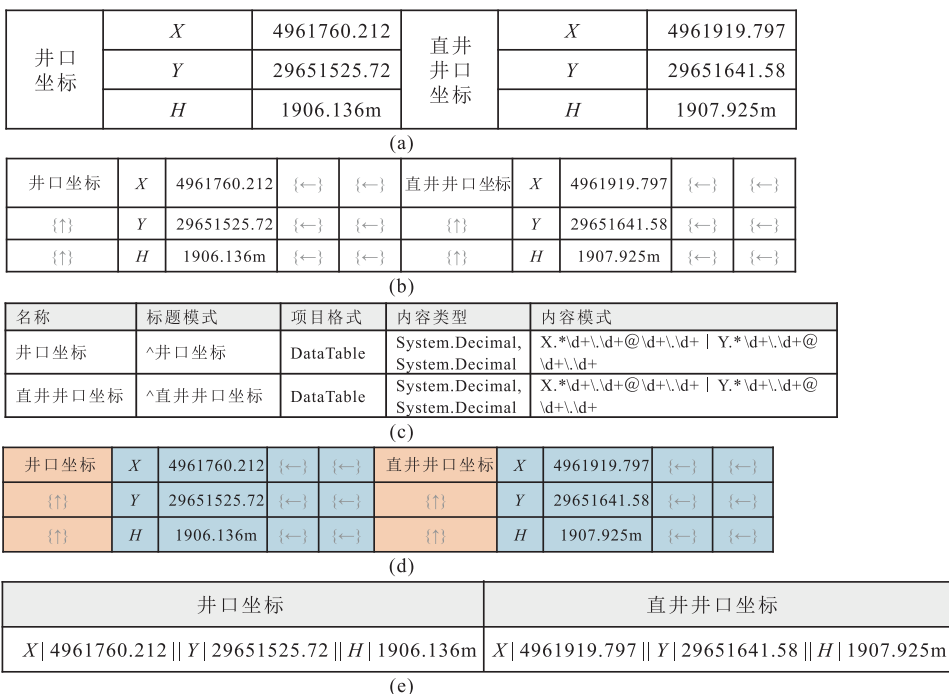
| 井口坐标 | $X$ | 4961760.212 | 直井井口坐标 | $X$ | 4961919.797 |
|---|---|---|---|---|---|
| | $Y$ | 29651525.72 | | $Y$ | 29651641.58 |
| | $H$ | 1906.136m | | $H$ | 1907.925m |

(a)

| 井口坐标 | $X$ | 4961760.212 | {←} | {←} | 直井井口坐标 | $X$ | 4961919.797 | {←} | {←} |
|---|---|---|---|---|---|---|---|---|---|
| {↑} | $Y$ | 29651525.72 | {←} | {←} | {↑} | $Y$ | 29651641.58 | {←} | {←} |
| {↑} | $H$ | 1906.136m | {←} | {←} | {↑} | $H$ | 1907.925m | {←} | {←} |

(b)

| 名称 | 标题模式 | 项目格式 | 内容类型 | 内容模式 |
|---|---|---|---|---|
| 井口坐标 | ^井口坐标 | DataTable | System.Decimal, System.Decimal | X.*\d+\.\d+@\d+\.\d+ \| Y.*\d+\.\d+@\d+\.\d+ |
| 直井井口坐标 | ^直井井口坐标 | DataTable | System.Decimal, System.Decimal | X.*\d+\.\d+@\d+\.\d+ \| Y.*\d+\.\d+@\d+\.\d+ |

(c)

| 井口坐标 | $X$ | 4961760.212 | {←} | {←} | 直井井口坐标 | $X$ | 4961919.797 | {←} | {←} |
|---|---|---|---|---|---|---|---|---|---|
| {↑} | $Y$ | 29651525.72 | {←} | {←} | {↑} | $Y$ | 29651641.58 | {←} | {←} |
| {↑} | $H$ | 1906.136m | {←} | {←} | {↑} | $H$ | 1907.925m | {←} | {←} |

(d)

| 井口坐标 | 直井井口坐标 |
|---|---|
| $X$ \| 4961760.212 \|\| $Y$ \| 29651525.72 \|\| $H$ \| 1906.136m | $X$ \| 4961919.797 \|\| $Y$ \| 29651641.58 \|\| $H$ \| 1907.925m |

(e)